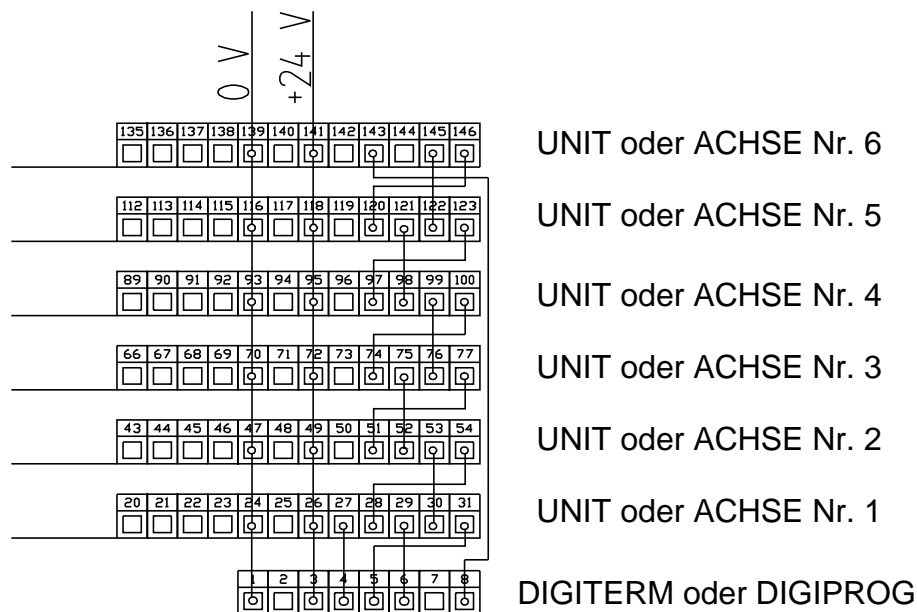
0 V
+24 V

| 135 | 136 | 137 | 138 | 139 | 140 | 141 | 142 | 143 | 144 | 145 | 146 |
|---|---|---|---|---|---|---|---|---|---|---|---|

UNIT oder ACHSE Nr. 6

| 112 | 113 | 114 | 115 | 116 | 117 | 118 | 119 | 120 | 121 | 122 | 123 |
|---|---|---|---|---|---|---|---|---|---|---|---|

UNIT oder ACHSE Nr. 5

| 89 | 90 | 91 | 92 | 93 | 94 | 95 | 96 | 97 | 98 | 99 | 100 |
|---|---|---|---|---|---|---|---|---|---|---|---|

UNIT oder ACHSE Nr. 4

| 66 | 67 | 68 | 69 | 70 | 71 | 72 | 73 | 74 | 75 | 76 | 77 |
|---|---|---|---|---|---|---|---|---|---|---|---|

UNIT oder ACHSE Nr. 3

| 43 | 44 | 45 | 46 | 47 | 48 | 49 | 50 | 51 | 52 | 53 | 54 |
|---|---|---|---|---|---|---|---|---|---|---|---|

UNIT oder ACHSE Nr. 2

| 20 | 21 | 22 | 23 | 24 | 25 | 26 | 27 | 28 | 29 | 30 | 31 |
|---|---|---|---|---|---|---|---|---|---|---|---|

UNIT oder ACHSE Nr. 1

| 1 | 2 | 3 | 4 | 5 | 6 | 7 | 8 |
|---|---|---|---|---|---|---|---|

DIGITERM oder DIGIPROG